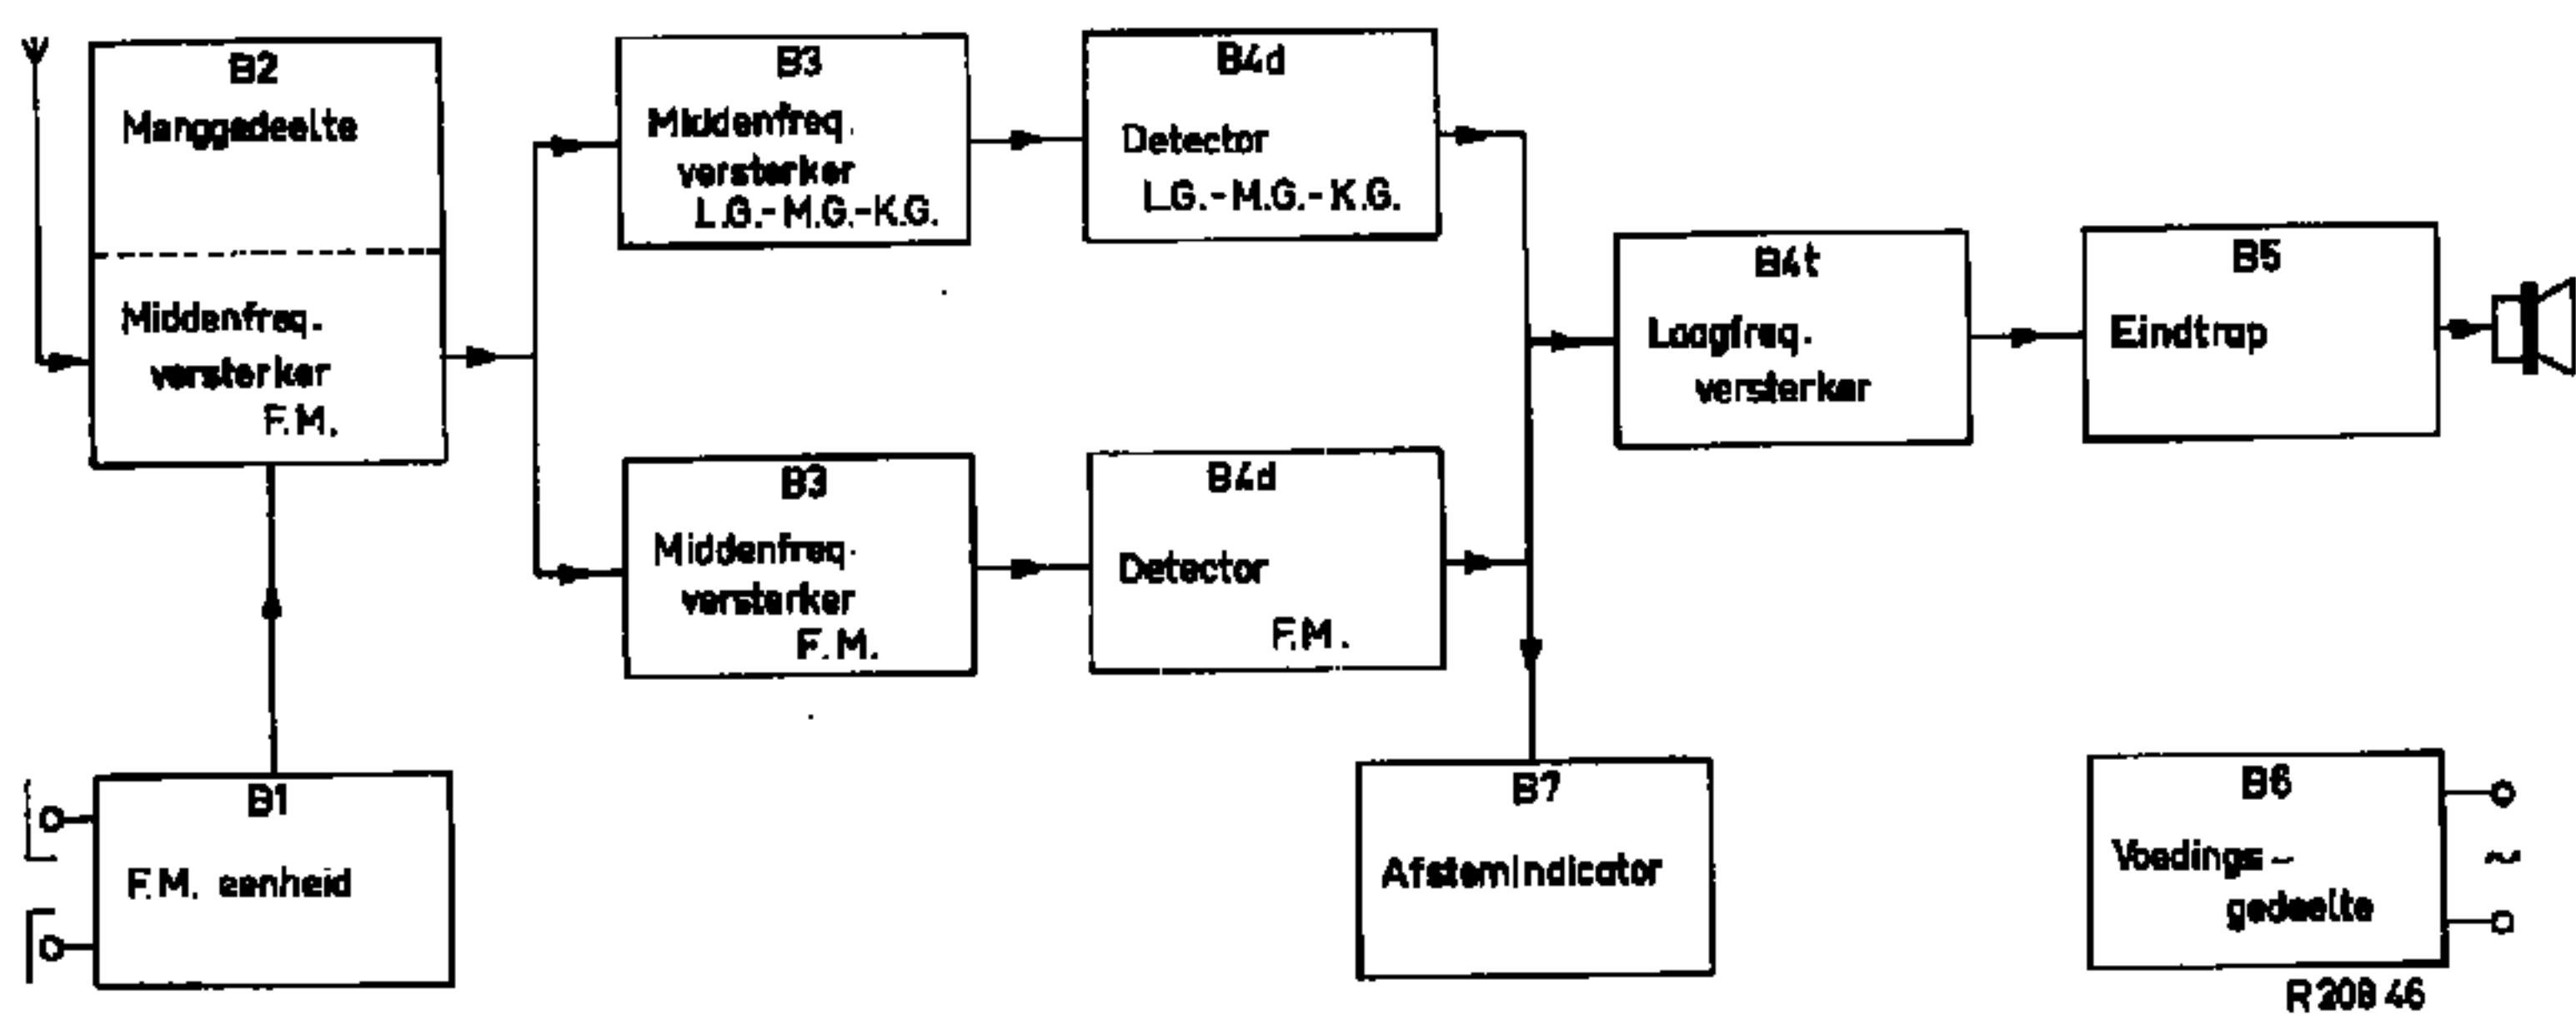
B2
Menggedeelte

Middenfreq.
versterker
F.M.

B3
Middenfreq.
versterker
L.G.-M.G.-K.G.

B4d
Detector
L.G.-M.G.-K.G.

B3
Middenfreq.
versterker
F.M.

B4d
Detector
F.M.

B4t
Laagfreq.
versterker

B5
Eindtrap

B1
F.M. eenheid

B7
Afstemindicator

B6
Voedings-
gedeelte

~

R 208 46